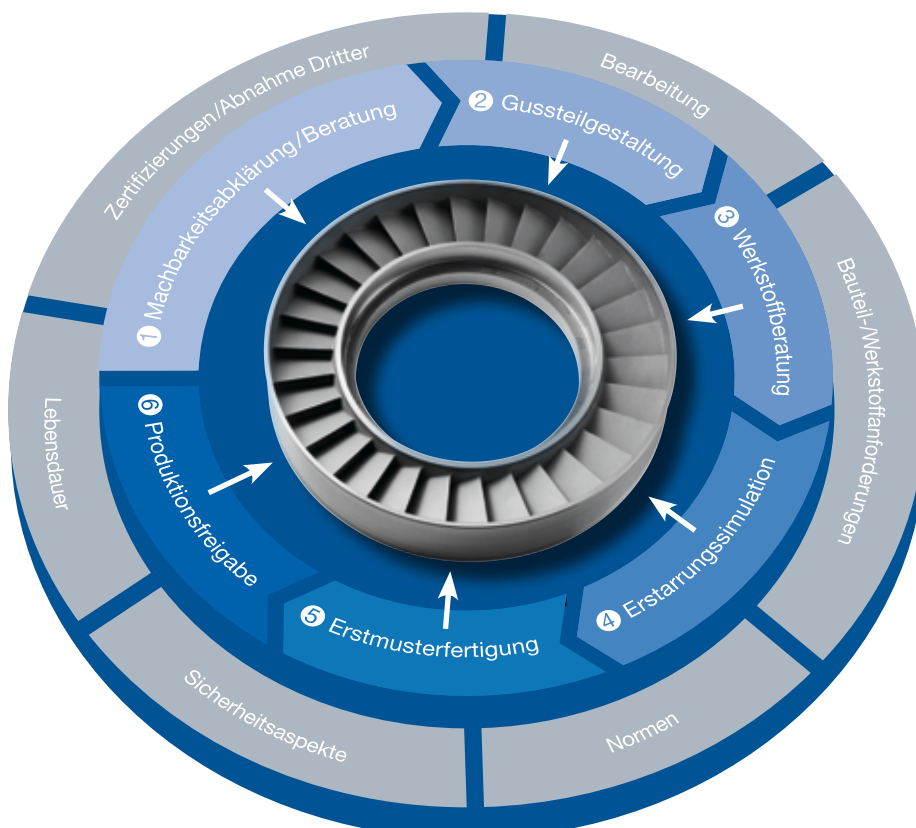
1 Machbarkeitsabklärung/Beratung

2 Gussteilgestaltung

3 Werkstoffberatung

4 Erstarrungssimulation

5 Erstmusterfertigung

6 Produktionsfreigabe

Zertifizierungen/Abnahme Dritter

Bearbeitung

Bauteil-/Werkstoffanforderungen

Normen

Sicherheitsaspekte

Lebensdauer